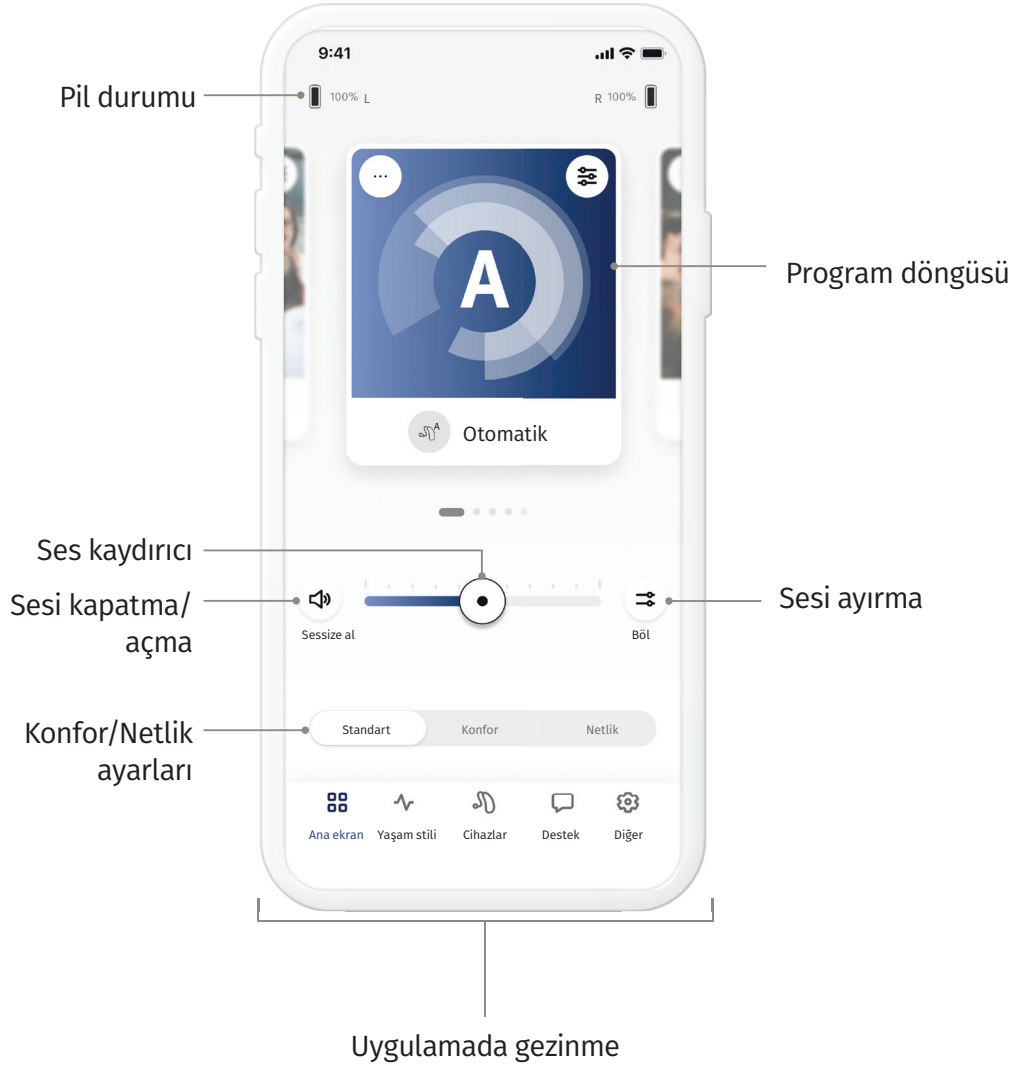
9:41

Pil durumu

100% L

R 100%

A

Program döngüsü

Otomatik

Ses kaydırıcı

Sesi kapatma/ açma

Sessize al

Sesi ayırma

Böl

Konfor/Netlik ayarları

Standart

Konfor

Netlik

Ana ekran

Yaşam stili

Cihazlar

Destek

Diğer

Uygulamada gezinme